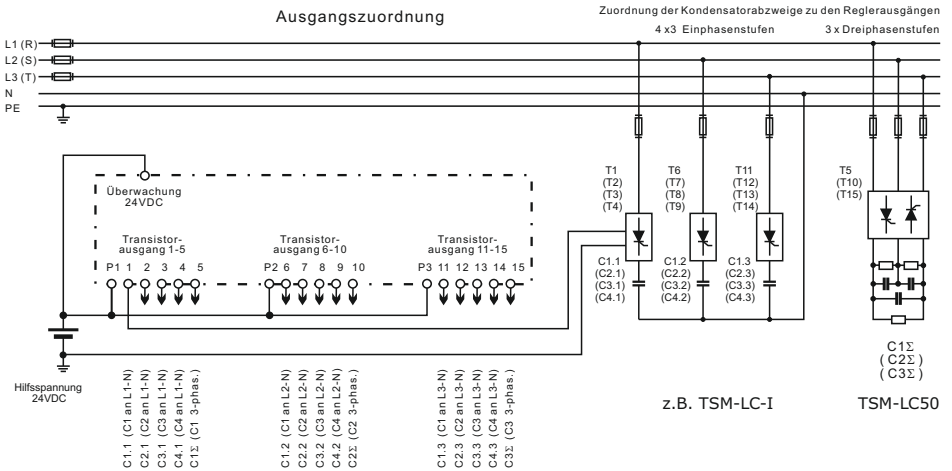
Ausgangszuordnung

Zuordnung der Kondensatorabzweige zu den Reglerausgängen

4 x3 Einphasenstufen

3 x Dreiphasenstufen

L1 (R)
L2 (S)
L3 (T)
N
PE

Überwachung 24VDC

Transistor-ausgang 1-5

Transistor-ausgang 6-10

Transistor-ausgang 11-15

P1 1 2 3 4 5

P2 6 7 8 9 10

P3 11 12 13 14 15

Hilfsspannung 24VDC

C1.1 (C1 an L1-N)
C2.1 (C2 an L1-N)
C3.1 (C3 an L1-N)
C4.1 (C4 an L1-N)
C1Σ (C1 3-phas.)

C1.2 (C1 an L2-N)
C2.2 (C2 an L2-N)
C3.2 (C3 an L2-N)
C4.2 (C4 an L2-N)
C2Σ (C2 3-phas.)

C1.3 (C1 an L3-N)
C2.3 (C2 an L3-N)
C3.3 (C3 an L3-N)
C4.3 (C4 an L3-N)
C3Σ (C3 3-phas.)

T1 (T2) (T3) (T4)

T6 (T7) (T8) (T9)

T11 (T12) (T13) (T14)

T5 (T10) (T15)

C1.1 (C2.1) (C3.1) (C4.1)

C1.2 (C2.2) (C3.2) (C4.2)

C1.3 (C2.3) (C3.3) (C4.3)

C1Σ (C2Σ) (C3Σ)

z.B. TSM-LC-I

TSM-LC50